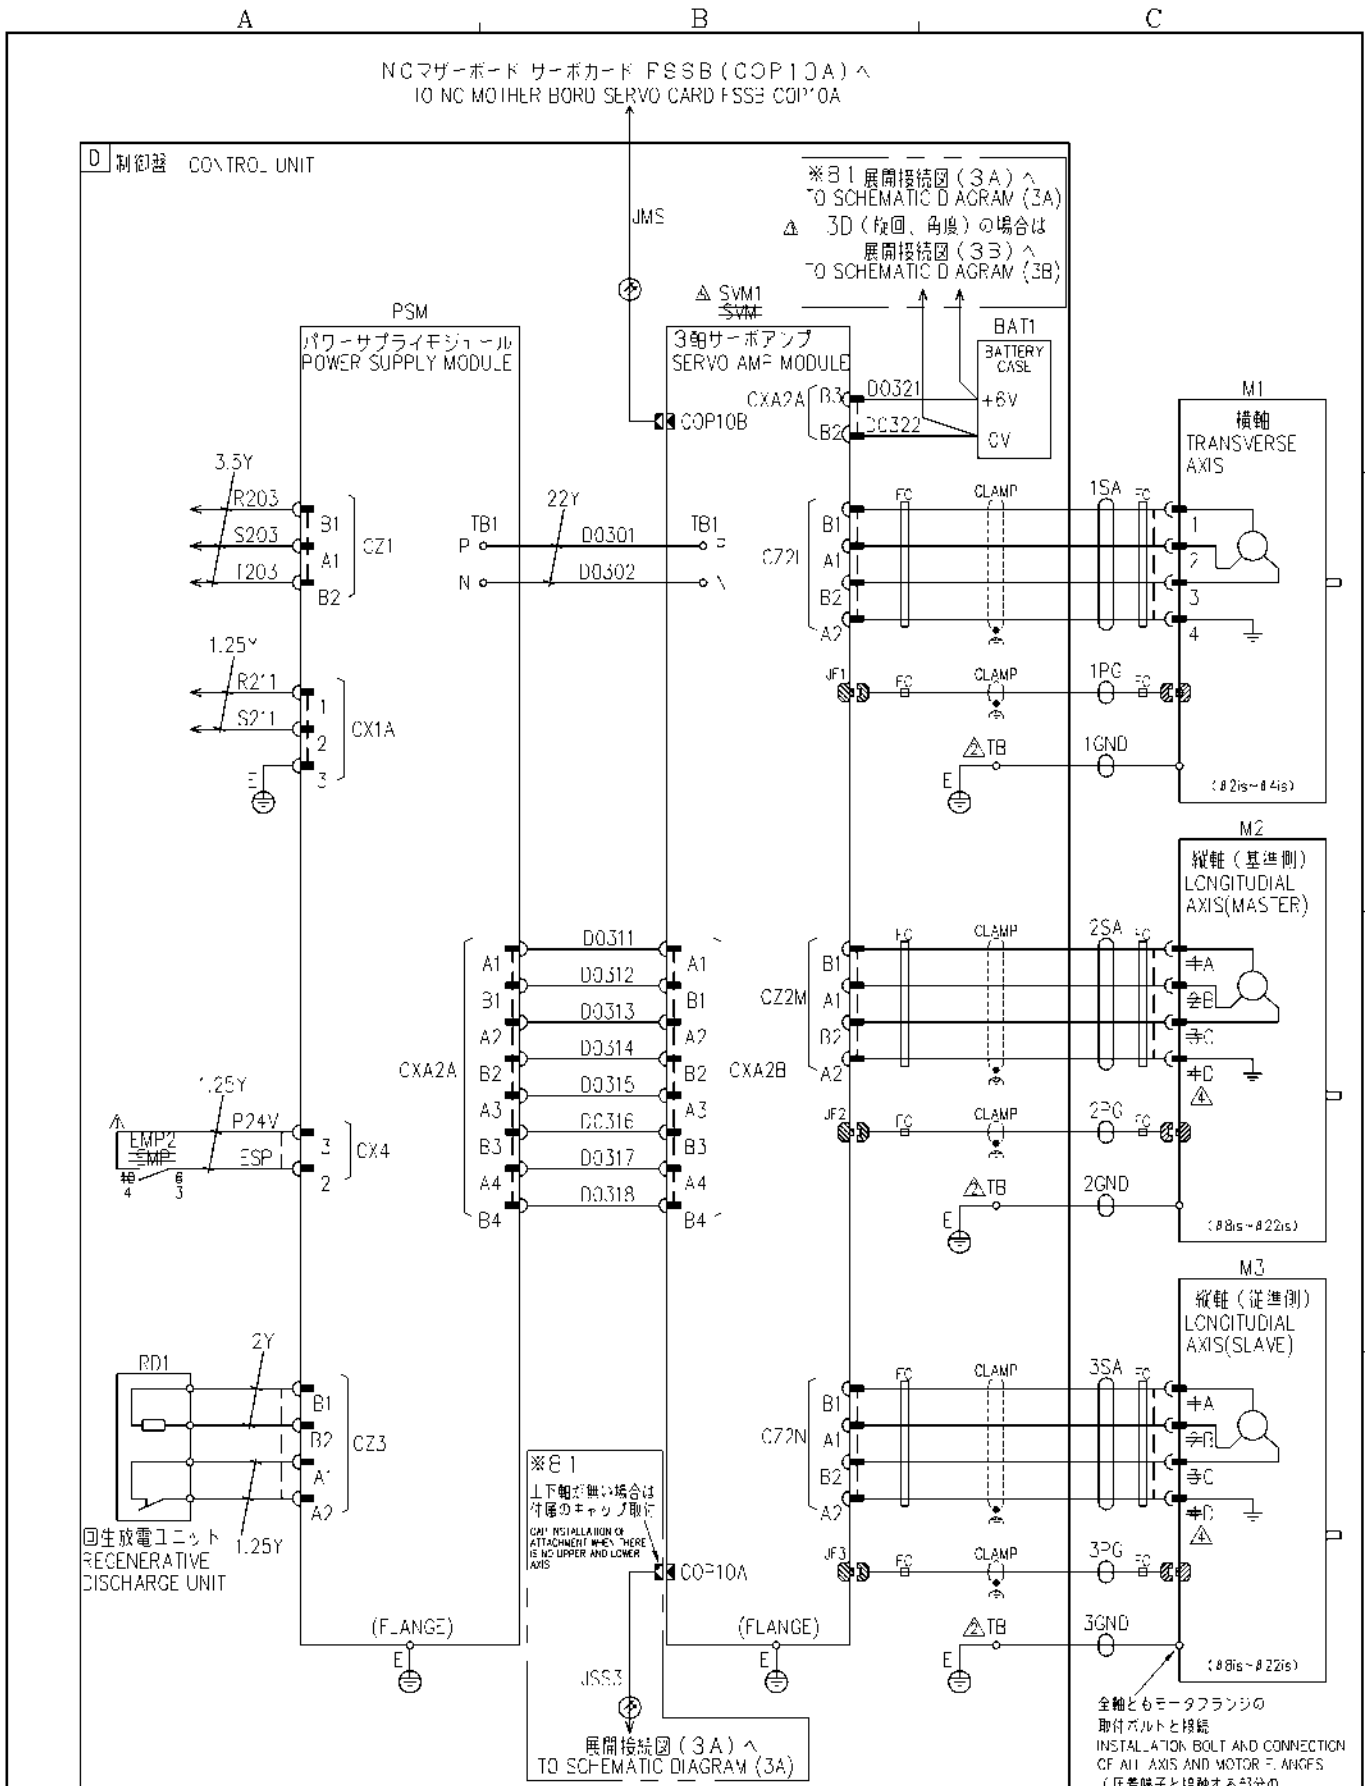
A B C

NCマザーボード サーボカード FSSB(COP10A)へ
TO NC MOTHER BORD SERVO CARD FSSB COP10A

D 制御器 CONTROL UNIT

JMS

※81 展開接続図(3A)へ
TO SCHEMATIC DIAGRAM (3A)
3D(旋回、角度)の場合は
展開接続図(3B)へ
TO SCHEMATIC DIAGRAM (3B)

SVM1
SVM

PSM
パワーサプライモジュール
POWER SUPPLY MODULE

3軸サーボアンプ
SERVO AMP MODULE

BAT1
BATTERY CASE
+6V
0V

CXA2A B3 D0321
B2 D0322

COP10B

M1
横軸
TRANSVERSE AXIS

3.5Y
R203
S203
T203
B1
A1
B2
CZ1

TB1
P
N
22Y
D0301
D0302
TB1
P
N

CZ2L
B1
A1
B2
A2
FC
CLAMP
1SA
FC
1
2
3
4

1.25Y
R211
S211
E
1
2
3
CX1A

JF1
FC
CLAMP
1PG
FC

TB
1GND
E
(β2is~β4is)

M2
縦軸(基準側)
LONGITUDIAL AXIS(MASTER)

D0311
D0312
D0313
D0314
D0315
D0316
D0317
D0318

CXA2A
A1
B1
A2
B2
A3
B3
A4
B4

A1
B1
A2
B2
A3
B3
A4
B4
CXA2B

CZ2M
B1
A1
B2
A2
FC
CLAMP
2SA
FC
⊕A
⊕B
⊕C
⊕D

1.25Y
EMP2
EMP
P24V
ESP
3
2
CX4
4
6
3

JF2
FC
CLAMP
2PG
FC

TB
2GND
E
(β8is~β22is)

M3
縦軸(従準側)
LONGITUDIAL AXIS(SLAVE)

RD1
2Y
B1
B2
A1
A2
CZ3
回生放電ユニット
REGENERATIVE DISCHARGE UNIT
1.25Y

※81
上下軸が無い場合は
付属のキャップ取付
CAP INSTALLATION OF ATTACHMENT WHEN THERE IS NO UPPER AND LOWER AXIS

CZ2N
B1
A1
B2
A2
FC
CLAMP
3SA
FC
⊕A
⊕B
⊕C
⊕D

COP10A

JF3
FC
CLAMP
3PG
FC

(FLANGE)
E
(FLANGE)
E
TB
E
3GND
(β8is~β22is)

JSS3
展開接続図(3A)へ
TO SCHEMATIC DIAGRAM (3A)

全軸ともモータフランジの
取付ボルトと接続
INSTALLATION BOLT AND CONNECTION OF ALL AXIS AND MOTOR FLANGES
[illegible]